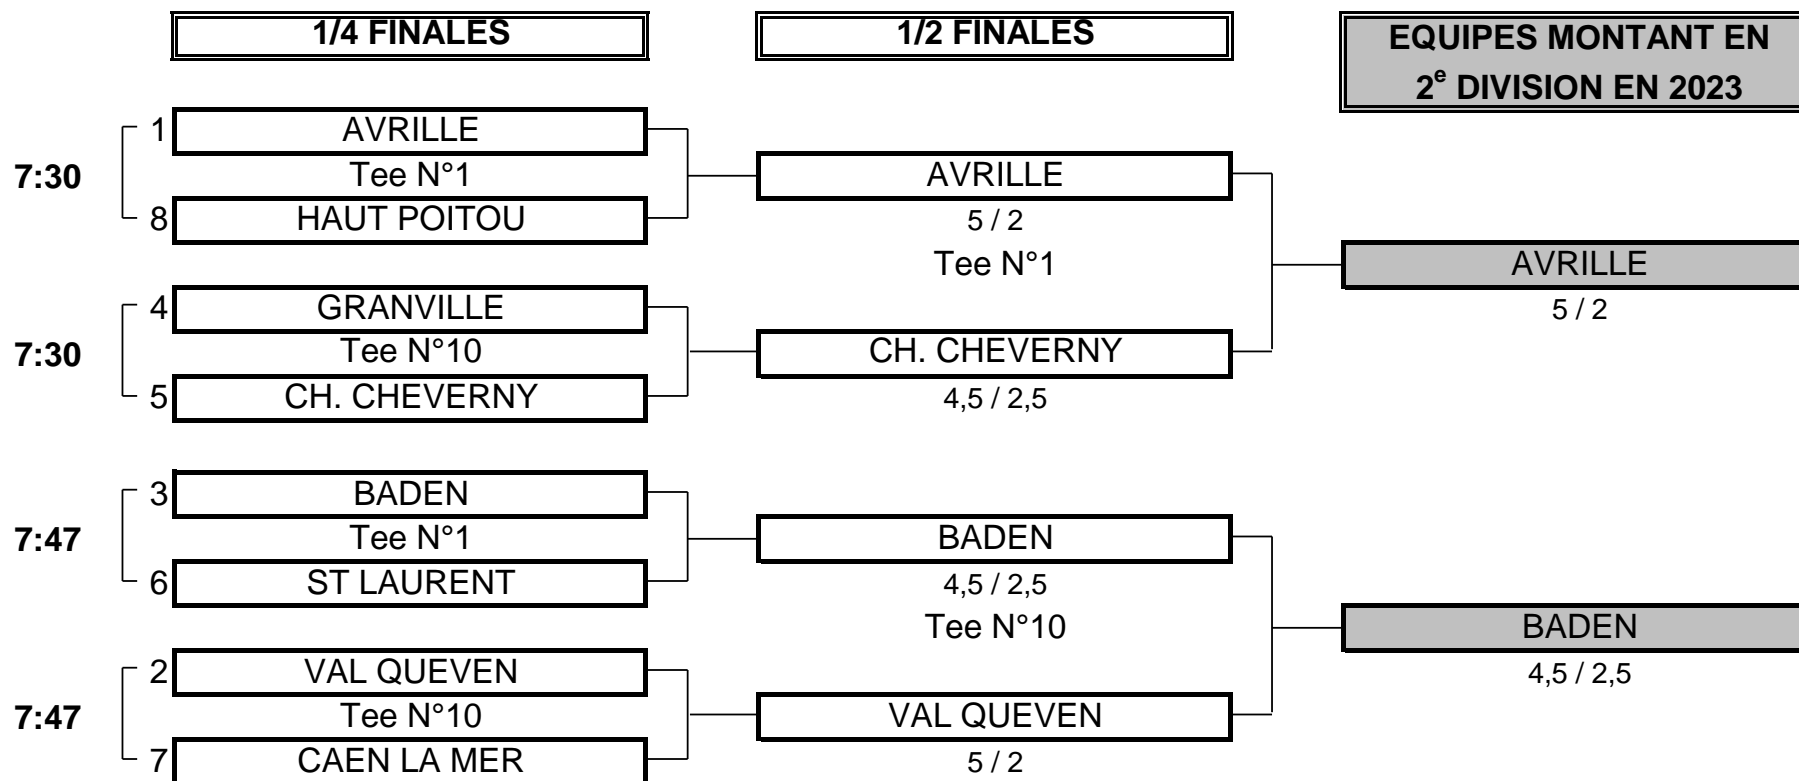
1/4 FINALES

1/2 FINALES

EQUIPES MONTANT EN $2^{e}$ DIVISION EN 2023

7:30
1 AVRILLE
Tee N°1
8 HAUT POITOU

AVRILLE
5 / 2
Tee N°1

AVRILLE
5 / 2

7:30
4 GRANVILLE
Tee N°10
5 CH. CHEVERNY

CH. CHEVERNY
4,5 / 2,5

7:47
3 BADEN
Tee N°1
6 ST LAURENT

BADEN
4,5 / 2,5
Tee N°10

BADEN
4,5 / 2,5

7:47
2 VAL QUEVEN
Tee N°10
7 CAEN LA MER

VAL QUEVEN
5 / 2